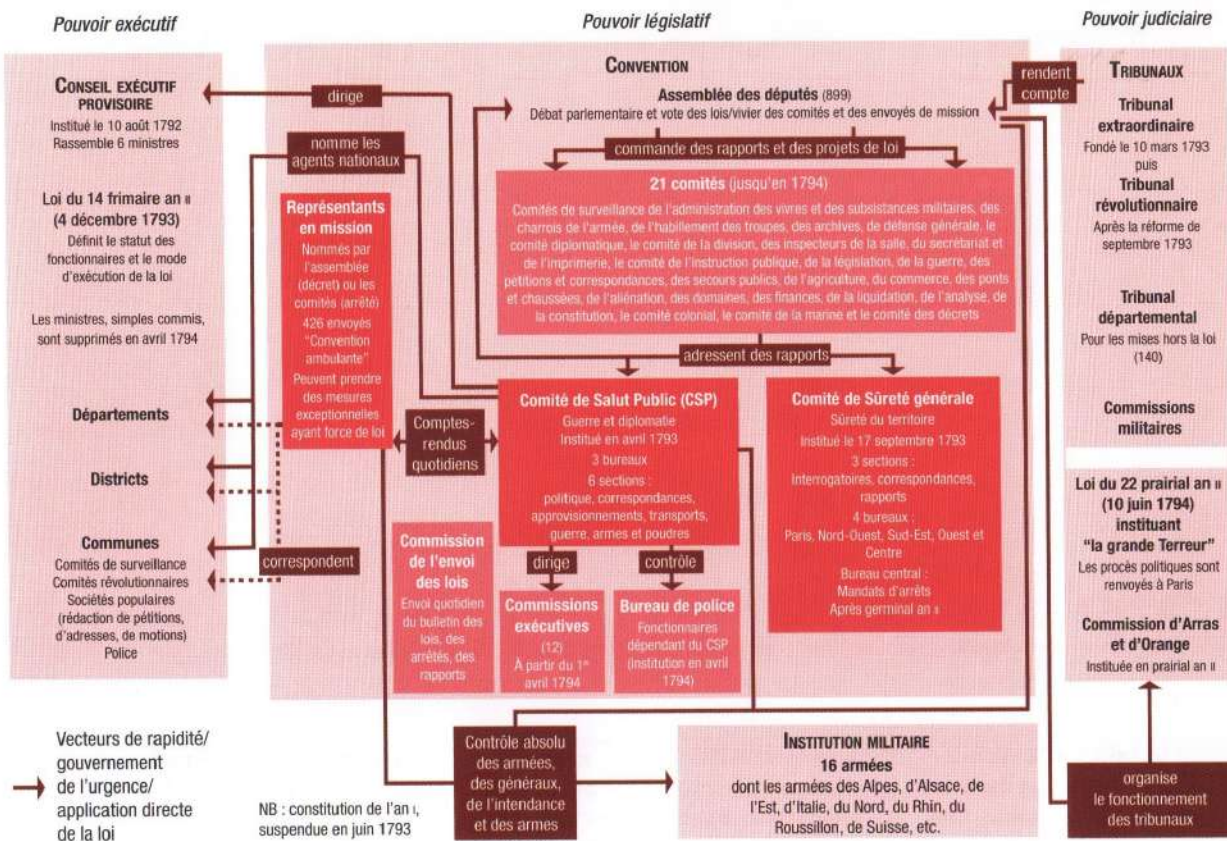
Pouvoir exécutif

Pouvoir législatif

Pouvoir judiciaire

CONSEIL EXÉCUTIF PROVISOIRE
Institué le 10 août 1792
Rassemble 6 ministres

Loi du 14 frimaire an II (4 décembre 1793)
Définit le statut des fonctionnaires et le mode d'exécution de la loi

Les ministres, simples commis, sont supprimés en avril 1794

Départements

Districts

Communes
Comités de surveillance
Comités révolutionnaires
Sociétés populaires (rédaction de pétitions, d'adresses, de motions)
Police

dirige

nomme les agents nationaux

correspondent

CONVENTION

Assemblée des députés (899)
Débat parlementaire et vote des lois/vivier des comités et des envoyés de mission

commande des rapports et des projets de loi

21 comités (jusqu'en 1794)
Comités de surveillance de l'administration des vivres et des subsistances militaires, des charrois de l'armée, de l'habillement des troupes, des archives, de défense générale, le comité diplomatique, le comité de la division, des inspecteurs de la salle, du secrétariat et de l'imprimerie, le comité de l'instruction publique, de la législation, de la guerre, des pétitions et correspondances, des secours publics, de l'agriculture, du commerce, des ponts et chaussées, de l'aliénation, des domaines, des finances, de la liquidation, de l'analyse, de la constitution, le comité colonial, le comité de la marine et le comité des décrets

adressent des rapports

Représentants en mission
Nommés par l'assemblée (décret) ou les comités (arrêté)
426 envoyés
"Convention ambulante"
Peuvent prendre des mesures exceptionnelles ayant force de loi

Comptes-rendus quotidiens

Comité de Salut Public (CSP)
Guerre et diplomatie
Institué en avril 1793
3 bureaux
6 sections :
politique, correspondances, approvisionnements, transports, guerre, armes et poudres

dirige

contrôle

Comité de Sûreté générale
Sûreté du territoire
Institué le 17 septembre 1793
3 sections :
Interrogatoires, correspondances, rapports
4 bureaux :
Paris, Nord-Ouest, Sud-Est, Ouest et Centre
Bureau central :
Mandats d'arrêts
Après germinal an II

Commission de l'envoi des lois
Envoi quotidien du bulletin des lois, des arrêtés, des rapports

Commissions exécutives
(12)
À partir du 1er avril 1794

Bureau de police
Fonctionnaires dépendant du CSP (institution en avril 1794)

rendent compte

TRIBUNAUX

Tribunal extraordinaire
Fondé le 10 mars 1793
puis
Tribunal révolutionnaire
Après la réforme de septembre 1793

Tribunal départemental
Pour les mises hors la loi (140)

Commissions militaires

Loi du 22 prairial an II (10 juin 1794) instituant "la grande Terreur"
Les procès politiques sont renvoyés à Paris

Commission d'Arras et d'Orange
Instituée en prairial an II

Vecteurs de rapidité/ gouvernement de l'urgence/ application directe de la loi

NB : constitution de l'an I, suspendue en juin 1793

Contrôle absolu des armées, des généraux, de l'intendance et des armes

INSTITUTION MILITAIRE
16 armées
dont les armées des Alpes, d'Alsace, de l'Est, d'Italie, du Nord, du Rhin, du Roussillon, de Suisse, etc.

organise le fonctionnement des tribunaux